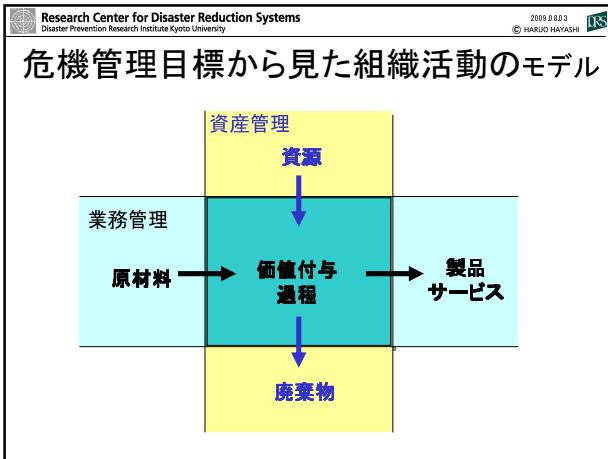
Research Center for Disaster Reduction Systems
Disaster Prevention Research Institute Kyoto University

2009.08.03
© HARUO HAYASHI
DRS

危機管理目標から見た組織活動のモデル

資産管理

資源

業務管理

原材料

価値付与過程

製品
サービス

廃棄物